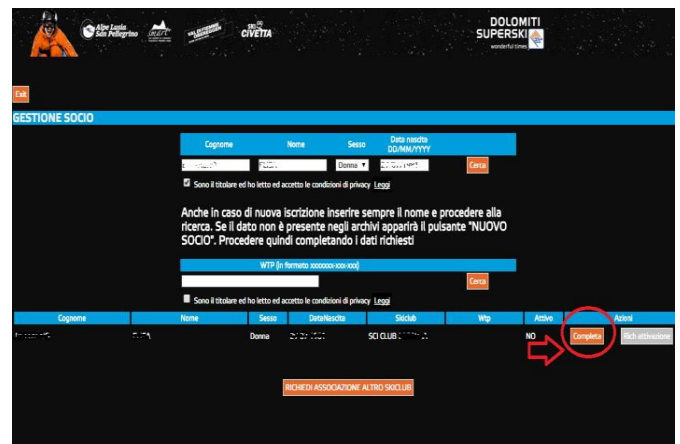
Alpe Lusia San Pellegrino
smart
VAL DI FIEMME OBEREGGEN
SKI CIVETTA
DOLOMITI SUPERSKI
wonderful times

Exit

GESTIONE SOCIO

| Cognome | Nome | Sesso | Data nascita DD/MM/YYYY |
|---|---|---|---|
| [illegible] | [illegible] | Donna | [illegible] |

Cerca

Sono il titolare ed ho letto ed accetto le condizioni di privacy Leggi

Anche in caso di nuova iscrizione inserire sempre il nome e procedere alla ricerca. Se il dato non è presente negli archivi apparirà il pulsante "NUOVO SOCIO". Procedere quindi completando i dati richiesti

WTP (in formato xxxxxxxx-xxx-xxx)

Cerca

Sono il titolare ed ho letto ed accetto le condizioni di privacy Leggi

| Cognome | Nome | Sesso | DataNascita | Skiclub | Wtp | Attivo | Azioni |
|---|---|---|---|---|---|---|---|
| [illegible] | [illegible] | Donna | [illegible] | SCI CLUB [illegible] | | NO | Completa Rich attivazione |

RICHIEDI ASSOCIAZIONE ALTRO SKICLUB